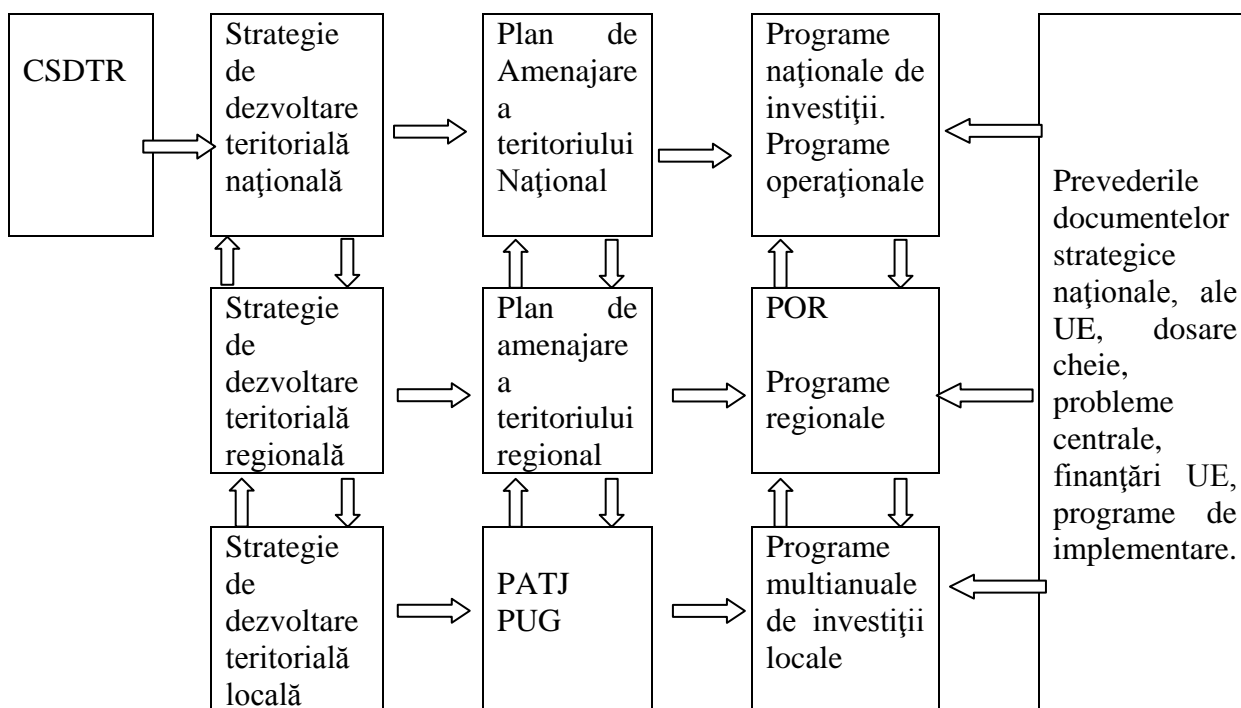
CSDTR

Strategie de dezvoltare teritorială naţională

Plan de Amenajare a teritoriului Naţional

Programe naţionale de investiţii. Programe operaţionale

Strategie de dezvoltare teritorială regională

Plan de amenajare a teritoriului regional

POR

Programe regionale

Strategie de dezvoltare teritorială locală

PATJ
PUG

Programe multianuale de investiţii locale

Prevederile documentelor strategice naţionale, ale UE, dosare cheie, probleme centrale, finanţări UE, programe de implementare.